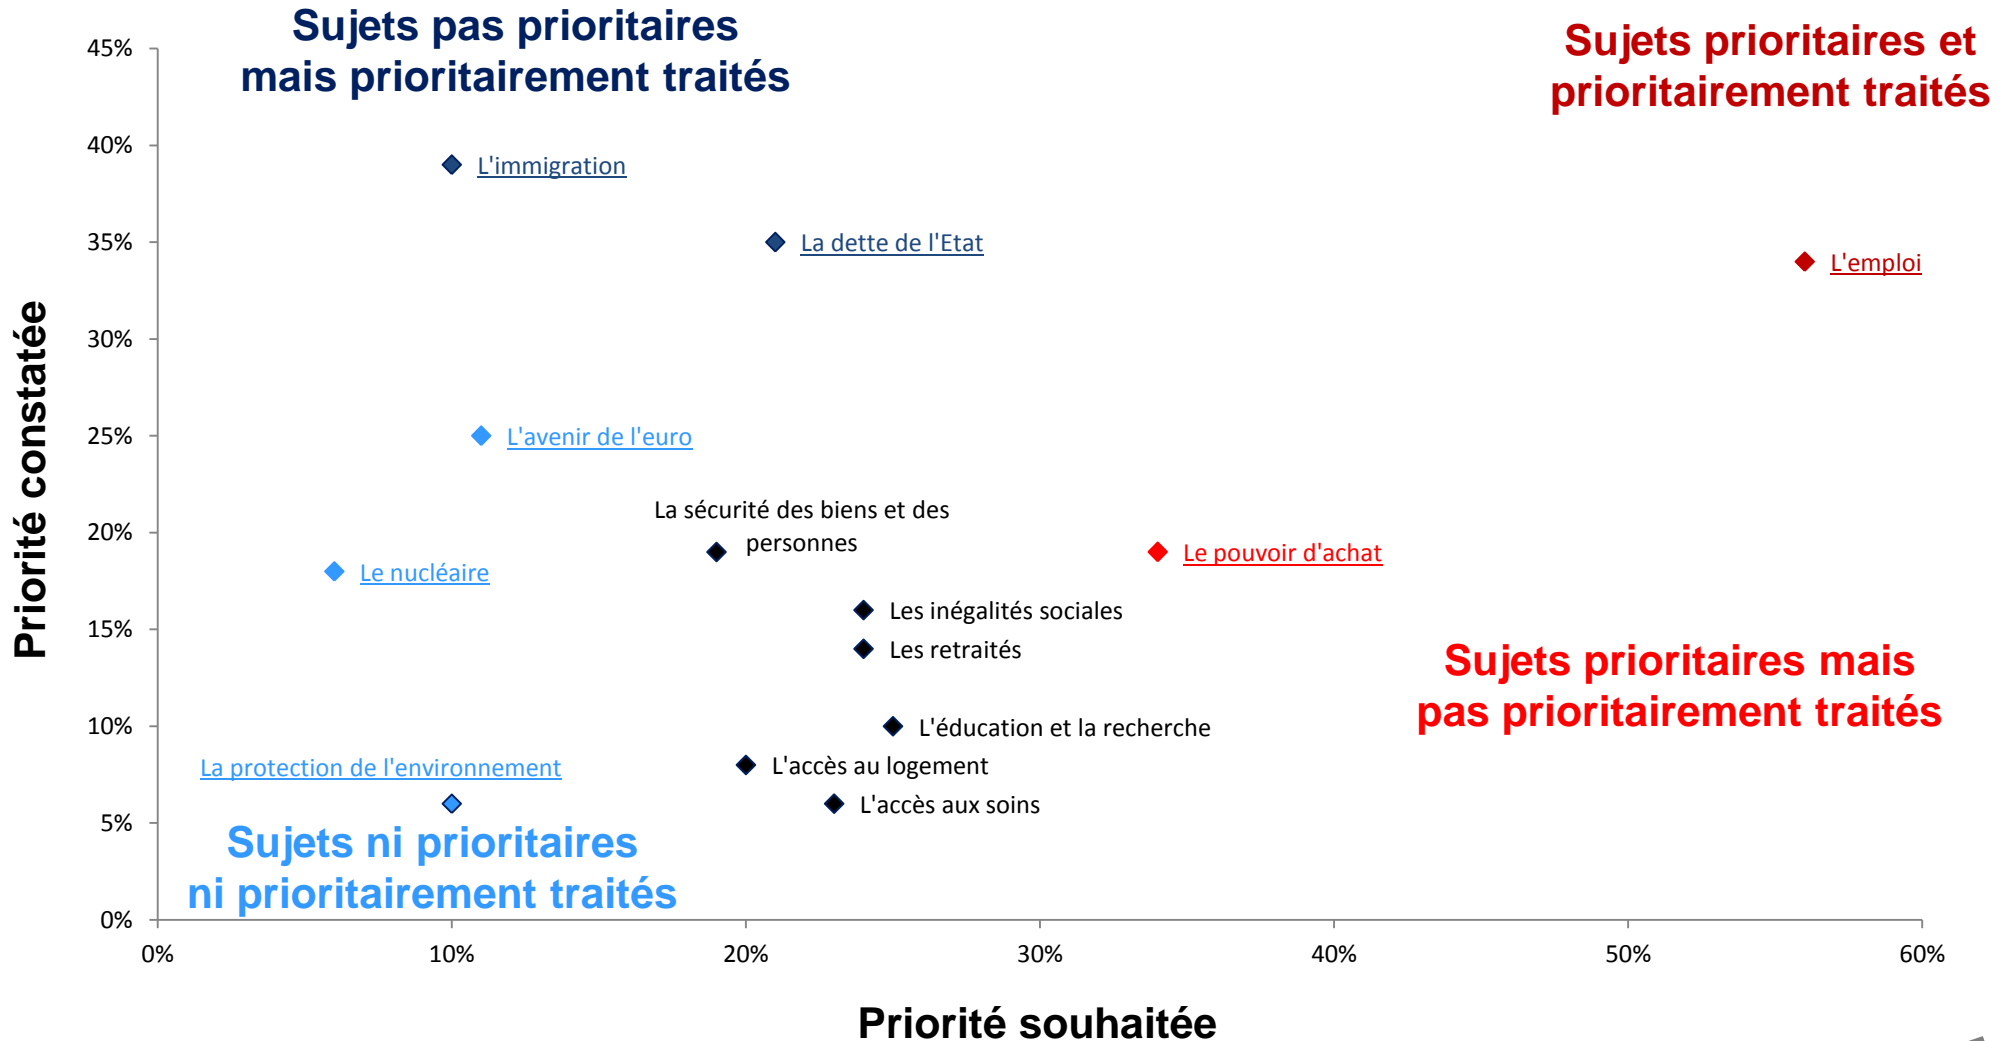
Sujets pas prioritaires mais prioritairement traités

Sujets prioritaires et prioritairement traités

45%
40%
35%
30%
25%
20%
15%
10%
5%
0%

Priorité constatée

L'immigration

La dette de l'Etat

L'emploi

L'avenir de l'euro

La sécurité des biens et des personnes

Le nucléaire

Le pouvoir d'achat

Les inégalités sociales

Les retraités

Sujets prioritaires mais pas prioritairement traités

L'éducation et la recherche

La protection de l'environnement

L'accès au logement

L'accès aux soins

Sujets ni prioritaires ni prioritairement traités

0%
10%
20%
30%
40%
50%
60%

Priorité souhaitée